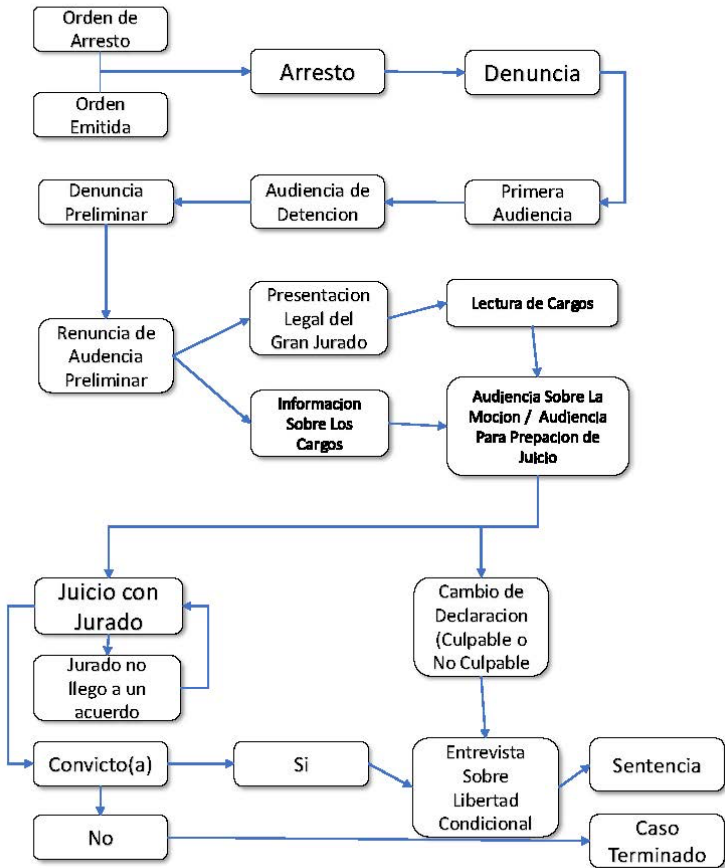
Orden de Arresto

Orden Emitida

Arresto

Denuncia

Primera Audiencia

Audiencia de Detencion

Denuncia Preliminar

Renuncia de Audencia Preliminar

Presentacion Legal del Gran Jurado

Lectura de Cargos

Informacion Sobre Los Cargos

Audiencia Sobre La Mocion / Audiencia Para Prepacion de Juicio

Juicio con Jurado

Jurado no llego a un acuerdo

Cambio de Declaracion (Culpable o No Culpable

Convicto(a)

Si

Entrevista Sobre Libertad Condicional

Sentencia

No

Caso Terminado